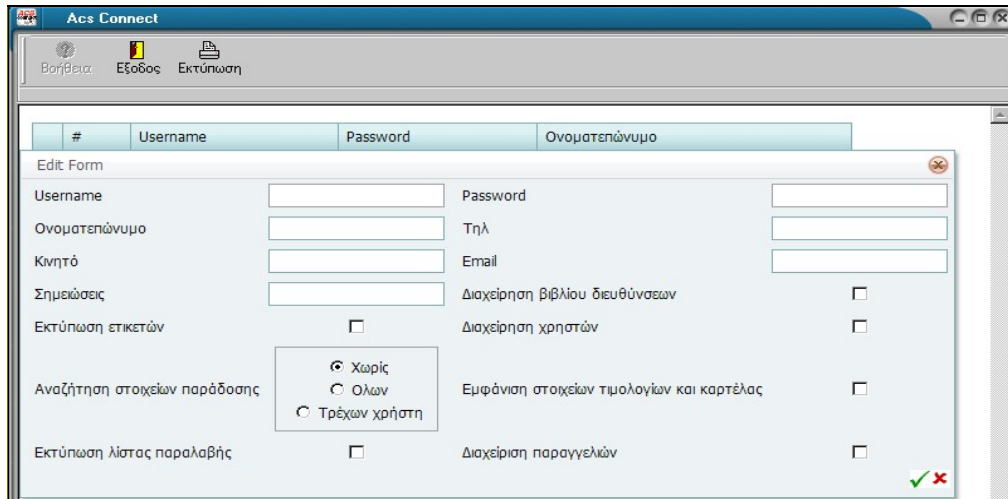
Acs Connect

Βοήθεια Εξοδος Εκτύπωση

| # | Username | Password | Ονοματεπώνυμο |
|---|---|---|---|

Edit Form

Username

Password

Ονοματεπώνυμο

Τηλ

Κινητό

Email

Σημειώσεις

Διαχείρηση βιβλίου διευθύνσεων

Εκτύπωση ετικετών

Διαχείρηση χρηστών

Αναζήτηση στοιχείων παράδοσης

Χωρίς

Ολων

Τρέχων χρήστη

Εμφάνιση στοιχείων τιμολογίων και καρτέλας

Εκτύπωση λίστας παραλαβής

Διαχείριση παραγγελιών